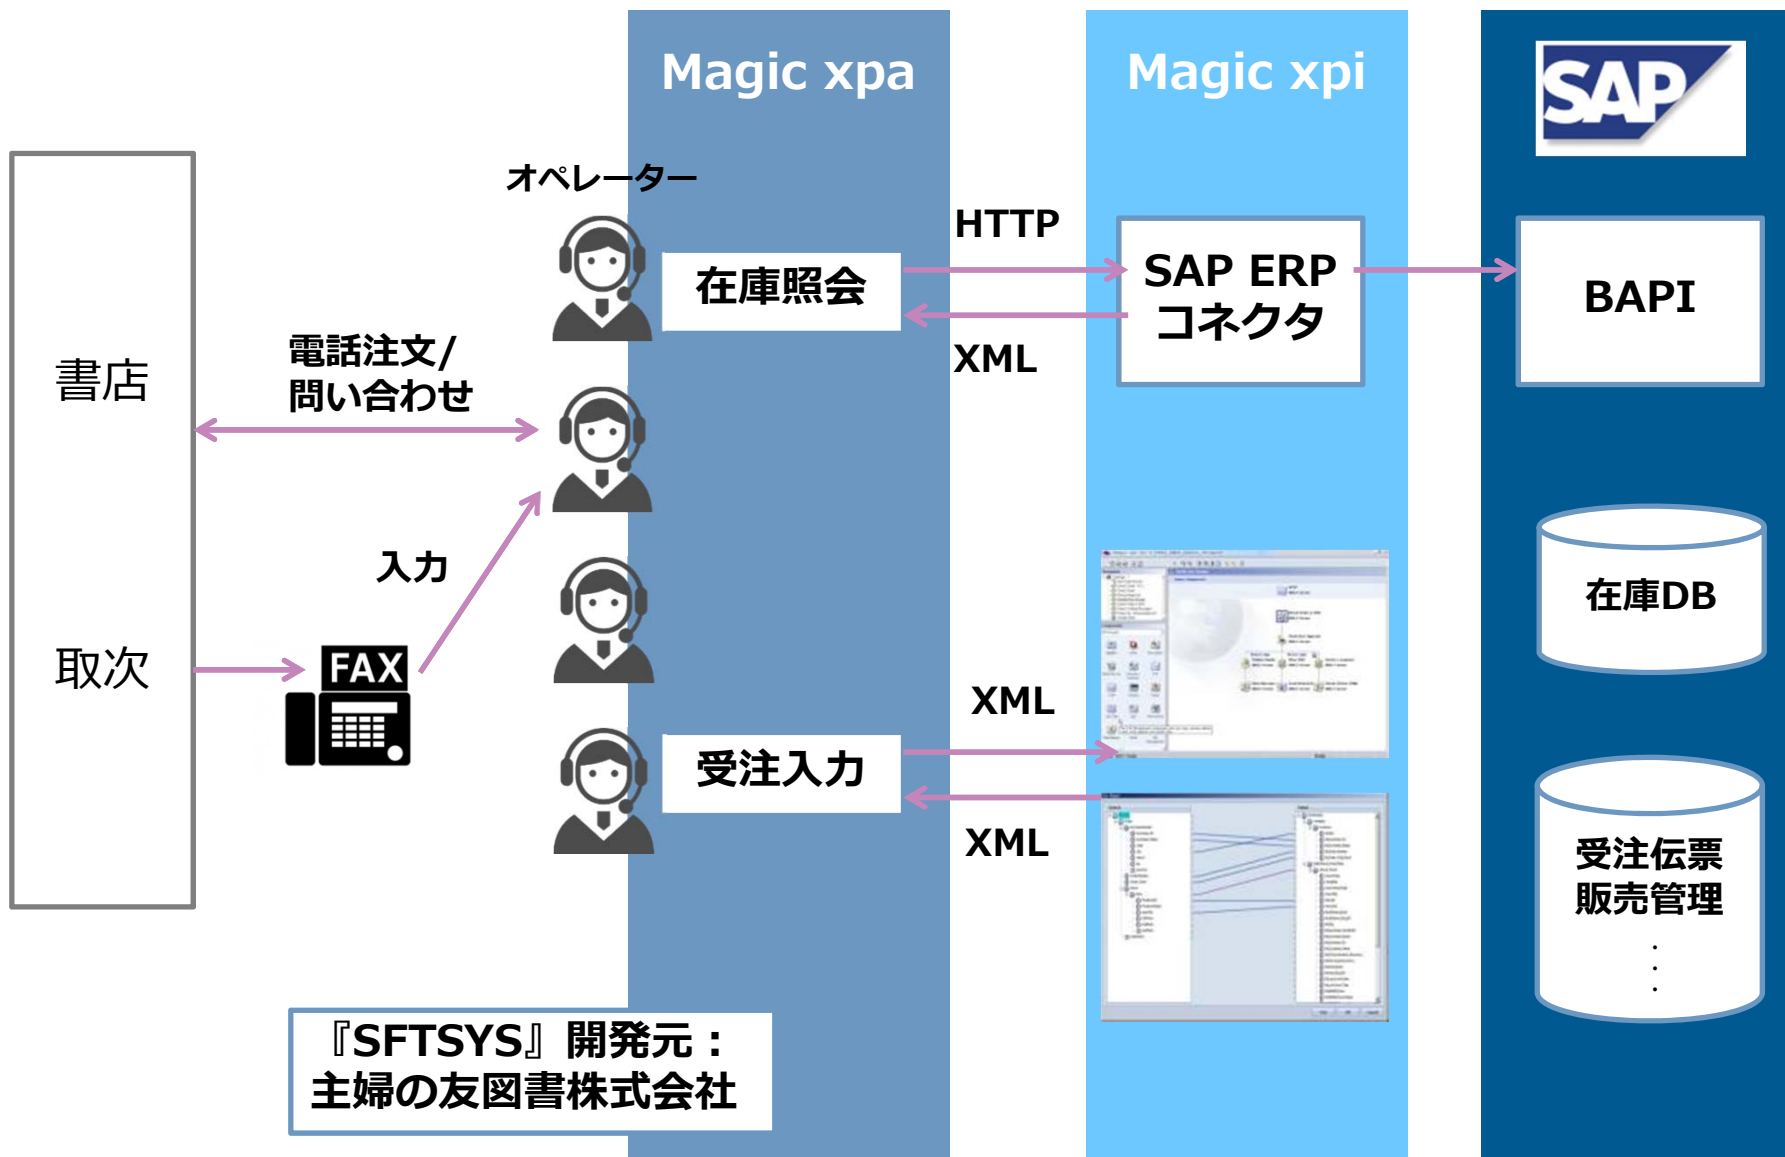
Magic xpa

Magic xpi

SAP

オペレーター

HTTP

在庫照会

SAP ERP
コネクタ

BAPI

XML

書店

電話注文/
問い合わせ

入力

取次

FAX

在庫DB

XML

受注入力

XML

受注伝票
販売管理
・
・
・

『SFTSYS』開発元：
主婦の友図書株式会社